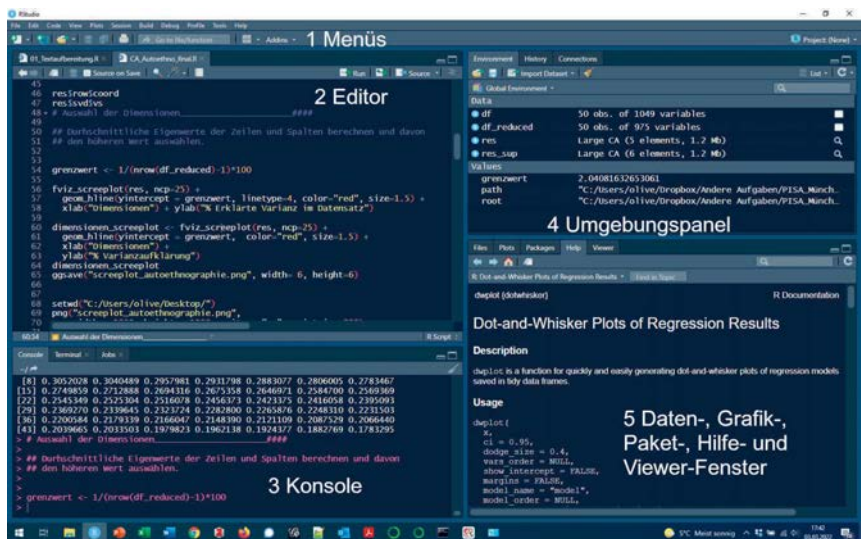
RStudio

File Edit Code View Plots Session Build Debug Profile Tools Help

Go to file/function | Addins

1 Menüs

Project: (None)

01_Textaufbereitung.R | CA_Autoethno_final.R

Source on Save | Run | Source

2 Editor

45
46 res$row$coord
47 res$dv$vs
48 # Auswahl der Dimensionen ####
49
50 ## Durchschnittliche Eigenwerte der Zeilen und Spalten berechnen und davon
51 ## den höheren Wert auswählen.
52
53
54 grenzwert <- 1/(nrow(df_reduced)-1)*100
55
56 fviz_screeplot(res, ncp=25) +
57 geom_hline(yintercept = grenzwert, linetype=4, color="red", size=1.5) +
58 xlab("Dimensionen") + ylab("% Erklärte Varianz im Datensatz")
59
60 dimensionen_screeplot <- fviz_screeplot(res, ncp=25) +
61 geom_hline(yintercept = grenzwert, color="red", size=1.5) +
62 xlab("Dimensionen") +
63 ylab("% Varianzaufklärung")
64 dimensionen_screeplot
65 ggsave("screeplot_autoethnographie.png", width= 6, height=6)
66
67
68 setwd("C:/Users/olive/Desktop/")
69 png("screeplot_autoethnographie.png",

60:34 | Auswahl der Dimensionen | R Script

Console | Terminal | Jobs

~/

[8] 0.3052028 0.3040489 0.2957981 0.2931798 0.2883077 0.2806005 0.2783467
[15] 0.2749859 0.2712888 0.2694316 0.2675358 0.2646971 0.2584700 0.2569369
[22] 0.2545349 0.2525304 0.2516078 0.2456373 0.2423375 0.2416058 0.2395093
[29] 0.2369270 0.2339645 0.2323724 0.2282800 0.2265876 0.2248310 0.2231503
[36] 0.2200584 0.2179339 0.2166047 0.2148390 0.2121109 0.2087529 0.2066440
[43] 0.2039665 0.2033503 0.1979823 0.1962138 0.1924377 0.1882769 0.1783295
> # Auswahl der Dimensionen ####
>
> ## Durchschnittliche Eigenwerte der Zeilen und Spalten berechnen und davon
> ## den höheren Wert auswählen.
>
>
> grenzwert <- 1/(nrow(df_reduced)-1)*100
>

3 Konsole

Environment | History | Connections

Import Dataset | List

Global Environment

Data
df | 50 obs. of 1049 variables
df_reduced | 50 obs. of 975 variables
res | Large CA (5 elements, 1.2 Mb)
res_sup | Large CA (6 elements, 1.2 Mb)
Values
grenzwert | 2.04081632653061
path | "C:/Users/olive/Dropbox/Andere Aufgaben/PISA_Münch…
root | "C:/Users/olive/Dropbox/Andere Aufgaben/PISA_Münch…

4 Umgebungspanel

Files | Plots | Packages | Help | Viewer

R: Dot-and-Whisker Plots of Regression Results | Find in Topic

dwplot {dotwhisker} | R Documentation

Dot-and-Whisker Plots of Regression Results

Description

dwplot is a function for quickly and easily generating dot-and-whisker plots of regression models saved in tidy data frames.

Usage

dwplot(
x,
ci = 0.95,
dodge_size = 0.4,
vars_order = NULL,
show_intercept = FALSE,
margins = FALSE,
model_name = "model",
model_order = NULL,

5 Daten-, Grafik-, Paket-, Hilfe- und Viewer-Fenster

5°C Meist sonnig